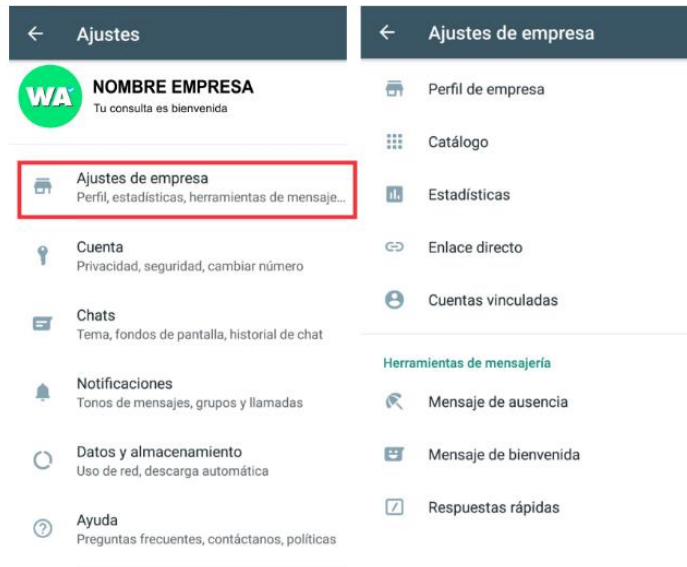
Ajustes

WA

NOMBRE EMPRESA
Tu consulta es bienvenida

Ajustes de empresa
Perfil, estadísticas, herramientas de mensaje...

Cuenta
Privacidad, seguridad, cambiar número

Chats
Tema, fondos de pantalla, historial de chat

Notificaciones
Tonos de mensajes, grupos y llamadas

Datos y almacenamiento
Uso de red, descarga automática

Ayuda
Preguntas frecuentes, contáctanos, políticas

Ajustes de empresa

Perfil de empresa

Catálogo

Estadísticas

Enlace directo

Cuentas vinculadas

Herramientas de mensajería

Mensaje de ausencia

Mensaje de bienvenida

Respuestas rápidas